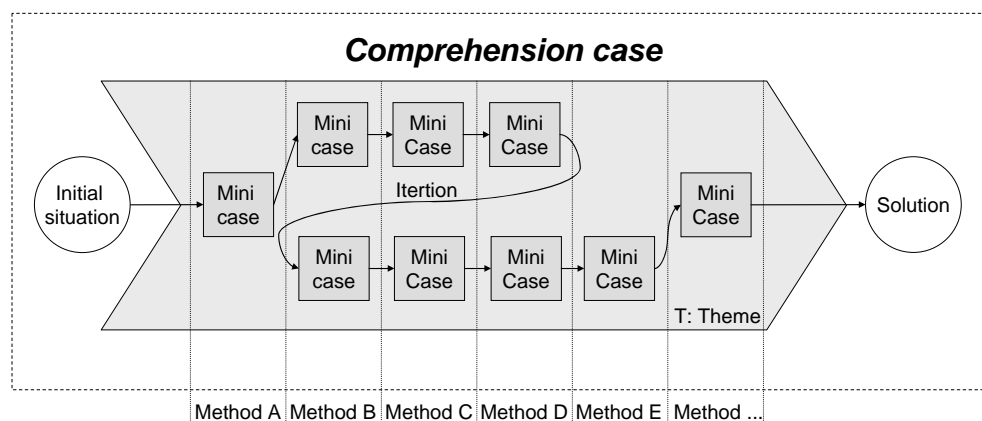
Comprehension case

Initial situation

Mini case

Mini case

Mini Case

Mini Case

Itertion

Mini case

Mini Case

Mini Case

Mini Case

Mini Case

Solution

T: Theme

Method A | Method B | Method C | Method D | Method E | Method ...